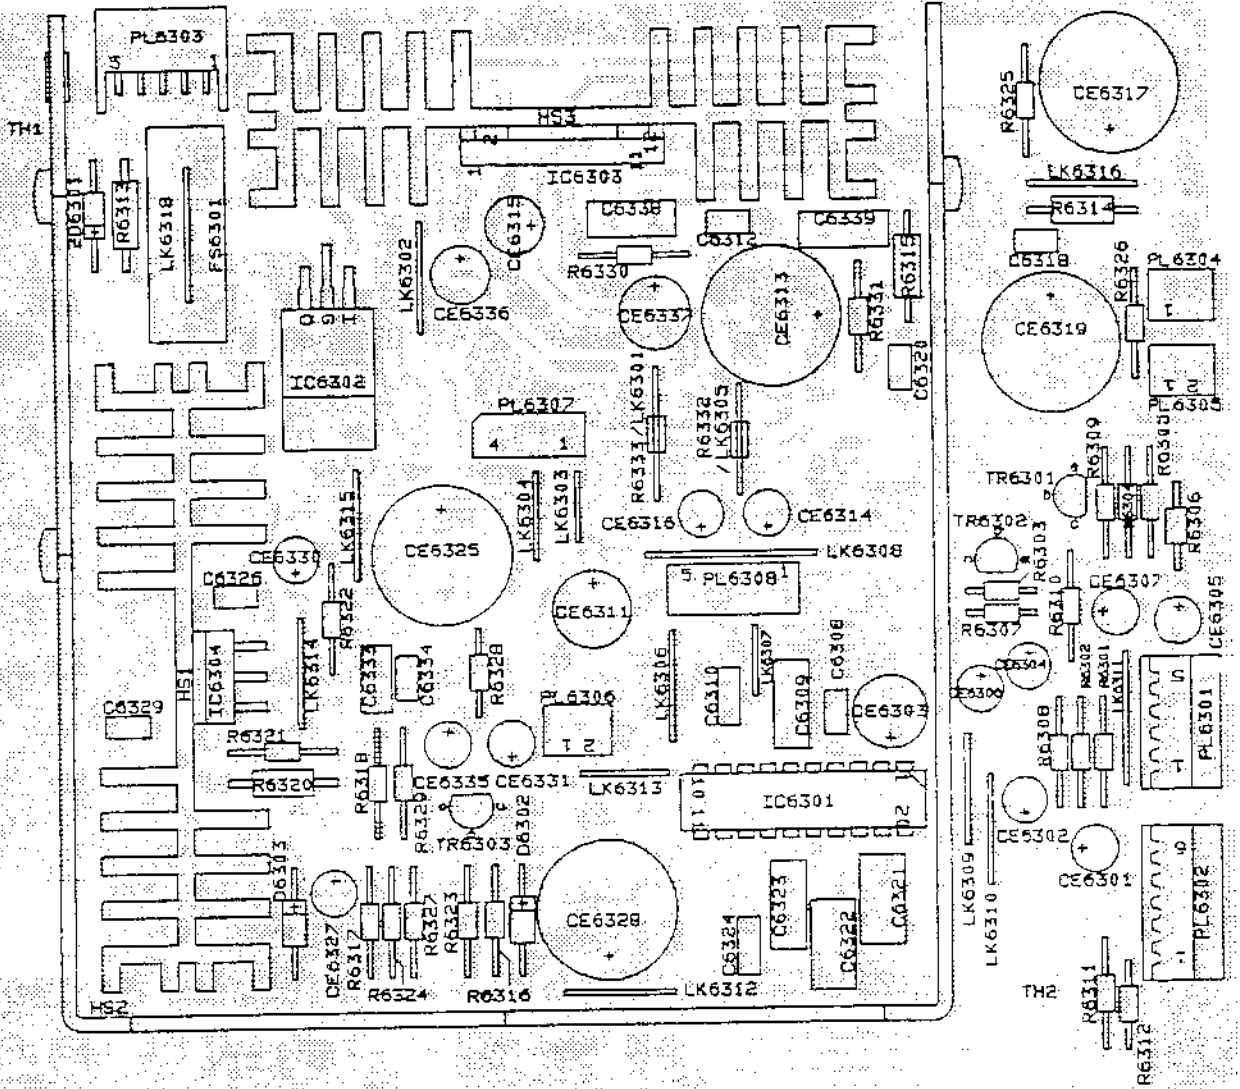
PL6303
4 1
TH1
HS3
1 2
11 12
IC6303
ZD6301
R6313
LK6318
FS6301
CE6315
C6338
C6312
C6339
R6315
R6330
LK6302
CE6336
CE6337
CE6313
R6331
IC6302
C6320
PL6307
4 1
R6333/LK6301
R6332/LK6305
CE6316
CE6314
LK6304
LK6303
LK6315
CE6325
CE6330
LK6308
C6326
5 PL6308 1
CE6311
R6322
HS1
IC6304
LK6314
C6333
C6334
R6328
PL6306
2 1
LK6306
C6310
LK6307
C6309
C6308
CE6303
C6329
R6321
R6320
R6318
R6329
CE6335
CE6331
LK6313
TR6303
D6302
IC6301
10 11
D6303
CE6327
R6317
R6324
R6327
R6323
R6316
CE6328
C6324
C6323
C6322
C6321
LK6312
HS2
R6325
CE6317
LK6316
R6314
C6318
R6326
PL6304
CE6319
PL6305
TR6301
R6309
R6305
R6304
R6306
TR6302
R6303
R6307
R6310
CE6307
CE6305
CE6306
CE6304
R6302
R6301
LK6311
PL6301
R6308
CE6302
CE6301
PL6302
LK6309
LK6310
TH2
R6311
R6312